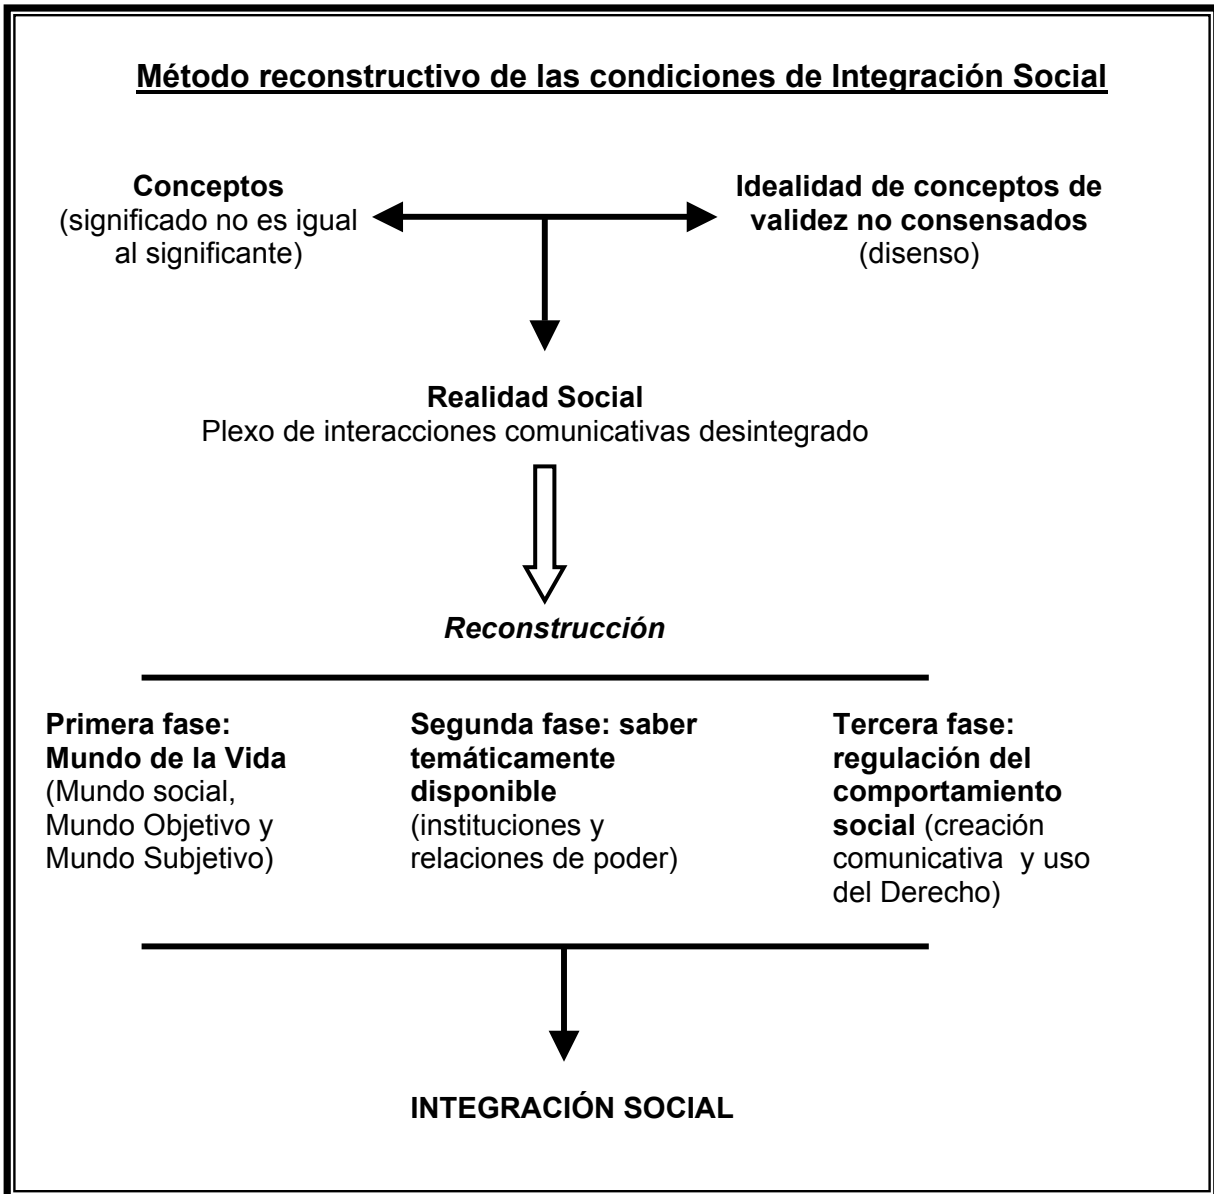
Método reconstructivo de las condiciones de Integración Social

Conceptos
(significado no es igual al significante)

Idealidad de conceptos de validez no consensados
(disenso)

Realidad Social
Plexo de interacciones comunicativas desintegrado

Reconstrucción

Primera fase: Mundo de la Vida
(Mundo social, Mundo Objetivo y Mundo Subjetivo)

Segunda fase: saber temáticamente disponible
(instituciones y relaciones de poder)

Tercera fase: regulación del comportamiento social (creación comunicativa y uso del Derecho)

INTEGRACIÓN SOCIAL